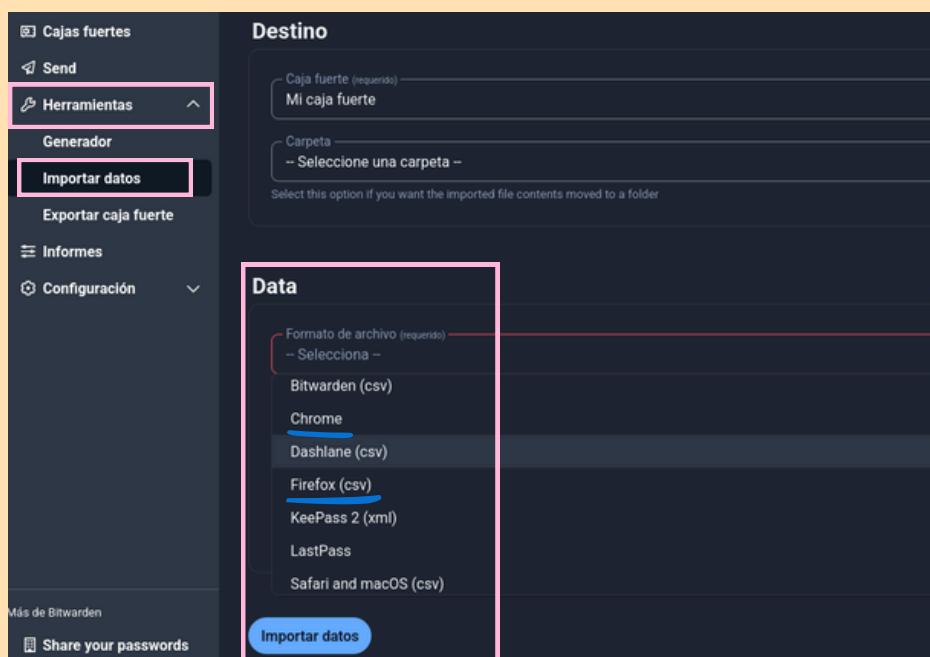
Cajas fuertes
Send
Herramientas
Generador
Importar datos
Exportar caja fuerte
Informes
Configuración

Más de Bitwarden
Share your passwords

Destino

Caja fuerte (requerido)
Mi caja fuerte

Carpeta
-- Seleccione una carpeta --
Select this option if you want the imported file contents moved to a folder

Data

Formato de archivo (requerido)
-- Selecciona --
Bitwarden (csv)
Chrome
Dashlane (csv)
Firefox (csv)
KeePass 2 (xml)
LastPass
Safari and macOS (csv)

Importar datos